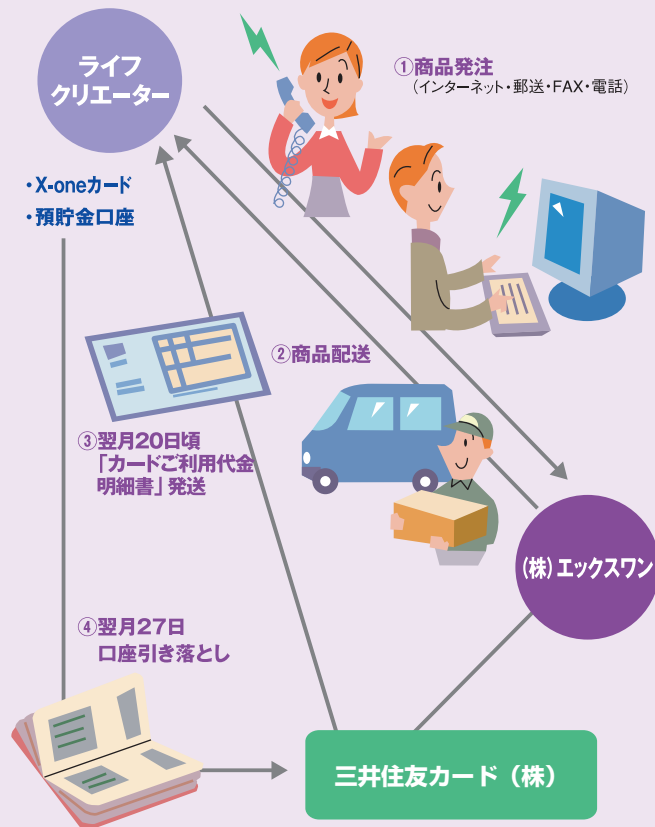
ライフクリエーター

①商品発注
（インターネット・郵送・FAX・電話）

・X-oneカード
・預貯金口座

②商品配送

③翌月20日頃
「カードご利用代金明細書」発送

（株）エックスワン

④翌月27日
口座引き落とし

三井住友カード（株）